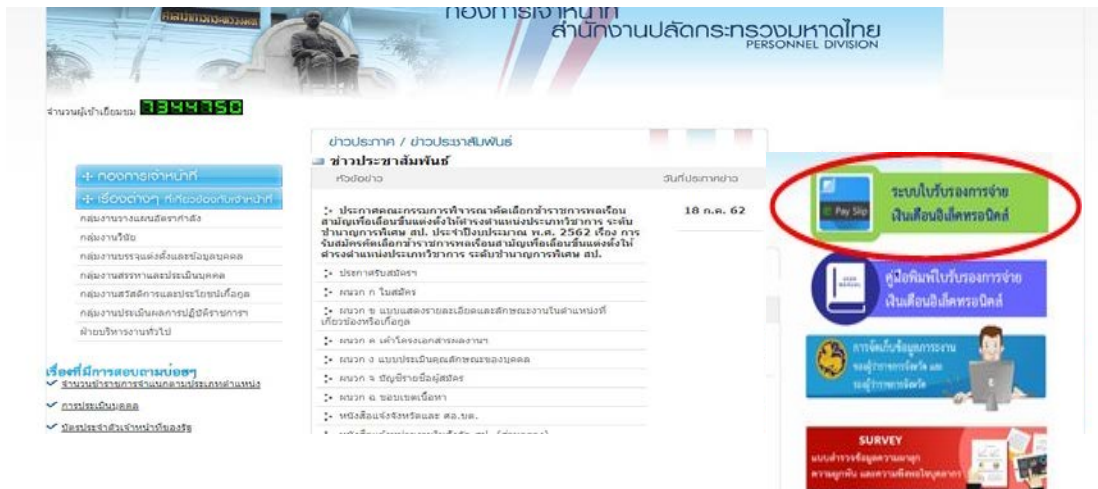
กองการเจ้าหน้าที่
สำนักงานปลัดกระทรวงมหาดไทย
PERSONNEL DIVISION

จำนวนผู้เข้าเยี่ยมชม 1344350

ข่าวประกาศ / ข่าวประชาสัมพันธ์
ข่าวประชาสัมพันธ์

| หัวข้อข่าว | วันที่ประกาศข่าว |
|---|---|
| ประกาศคณะกรรมการพิจารณาคัดเลือกข้าราชการพลเรือนสามัญเพื่อเลื่อนขึ้นแต่งตั้งให้ดำรงตำแหน่งประเภทวิชาการ ระดับชำนาญการพิเศษ สป. ประจำปีงบประมาณ พ.ศ. 2562 เรื่อง การรับสมัครคัดเลือกข้าราชการพลเรือนสามัญเพื่อเลื่อนขึ้นแต่งตั้งให้ดำรงตำแหน่งประเภทวิชาการ ระดับชำนาญการพิเศษ สป. | 18 ก.ค. 62 |
| ประกาศรับสมัคร | |
| ผนวก ก ใบสมัคร | |
| ผนวก ข แบบแสดงรายละเอียดและลักษณะงานในตำแหน่งที่เกี่ยวข้องหรือเกื้อกูล | |
| ผนวก ค เค้าโครงเอกสารผลงาน | |
| ผนวก ง แบบประเมินคุณลักษณะของบุคคล | |
| ผนวก จ บัญชีรายชื่อผู้สมัคร | |
| ผนวก ฉ ขอบเขตเนื้อหา | |
| หนังสือแจ้งจังหวัดและ ศอ.บต. | |

+ กองการเจ้าหน้าที่
+ เรื่องต่างๆ ที่เกี่ยวข้องกับเจ้าหน้าที่
กลุ่มงานวางแผนอัตรากำลัง
กลุ่มงานวินัย
กลุ่มงานบรรจุแต่งตั้งและข้อมูลบุคคล
กลุ่มงานสรรหาและประเมินบุคคล
กลุ่มงานสวัสดิการและประโยชน์เกื้อกูล
กลุ่มงานประเมินผลการปฏิบัติราชการ
ฝ่ายบริหารงานทั่วไป

เรื่องที่มีการสอบถามบ่อยๆ
จำนวนข้าราชการจำแนกตามประเภทตำแหน่ง
การประเมินบุคคล
บัตรประจำตัวเจ้าหน้าที่ของรัฐ

Pay Slip
ระบบใบรับรองการจ่ายเงินเดือนอิเล็คทรอนิคส์

USER MANUAL
คู่มือพิมพ์ใบรับรองการจ่ายเงินเดือนอิเล็คทรอนิคส์

การจัดเก็บข้อมูลการงานของผู้ว่าราชการจังหวัด และรองผู้ว่าราชการจังหวัด

SURVEY
แบบสำรวจข้อมูลความผาสุก ความผูกพัน และความพึงพอใจบุคลากร